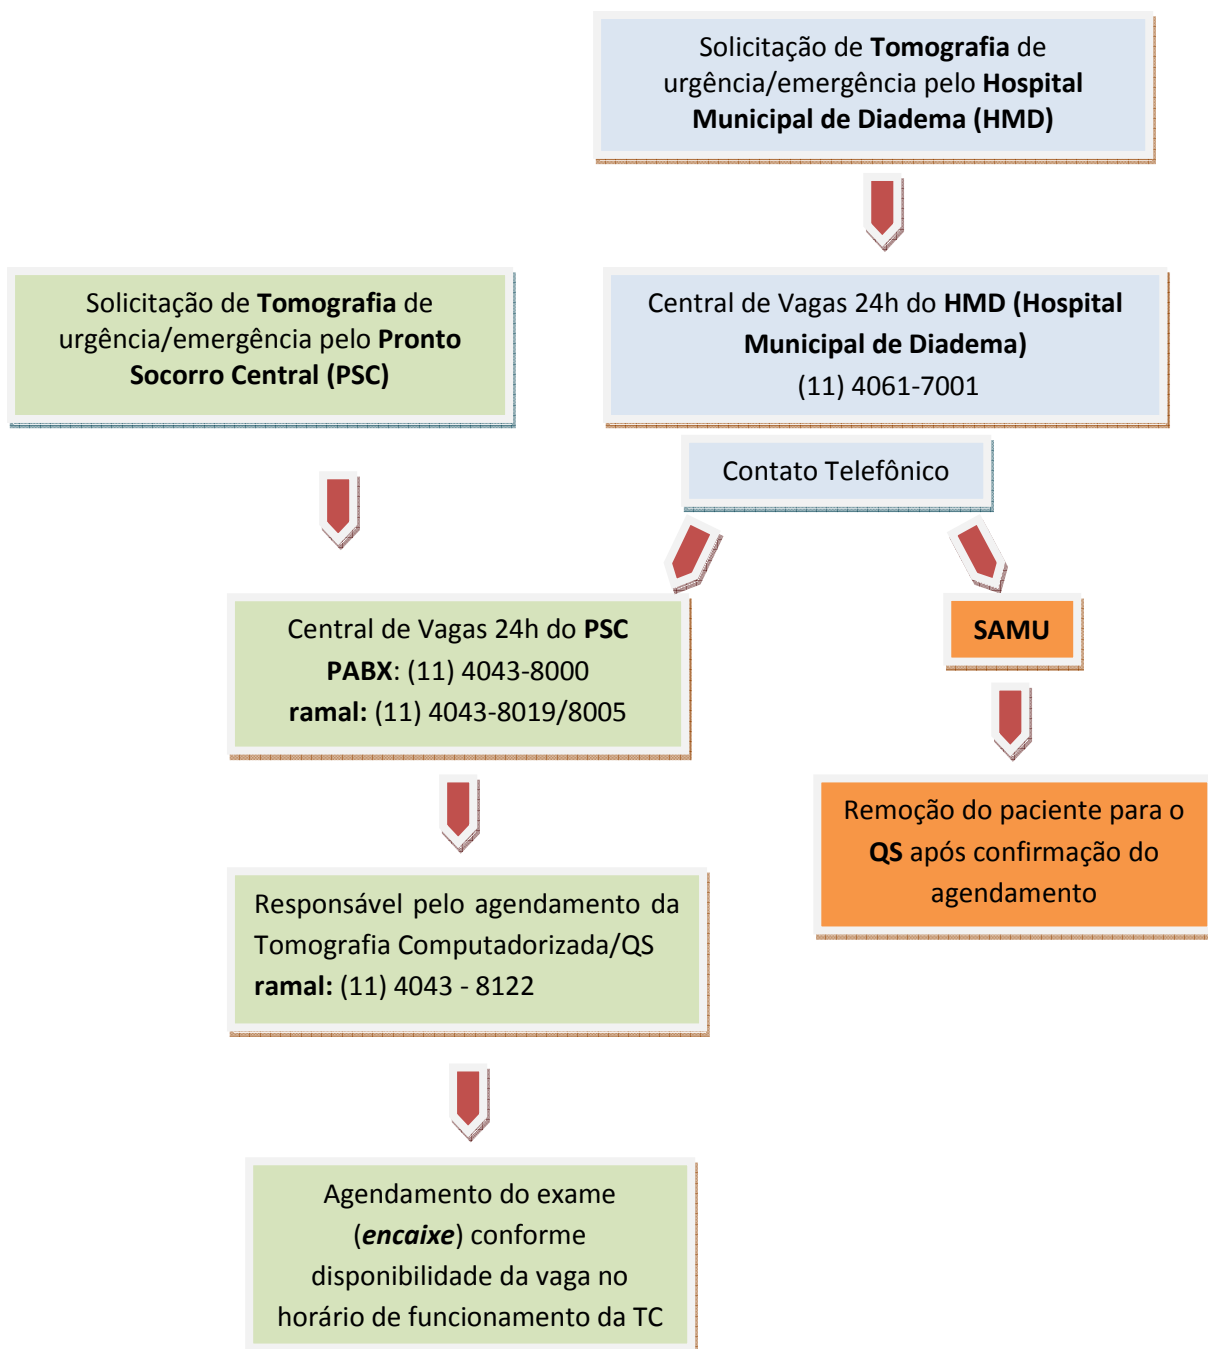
Solicitação de Tomografia de urgência/emergência pelo Hospital Municipal de Diadema (HMD)

Solicitação de Tomografia de urgência/emergência pelo Pronto Socorro Central (PSC)

Central de Vagas 24h do HMD (Hospital Municipal de Diadema)
(11) 4061-7001

Contato Telefônico

Central de Vagas 24h do PSC
PABX: (11) 4043-8000
ramal: (11) 4043-8019/8005

SAMU

Remoção do paciente para o QS após confirmação do agendamento

Responsável pelo agendamento da Tomografia Computadorizada/QS
ramal: (11) 4043 - 8122

Agendamento do exame (encaixe) conforme disponibilidade da vaga no horário de funcionamento da TC